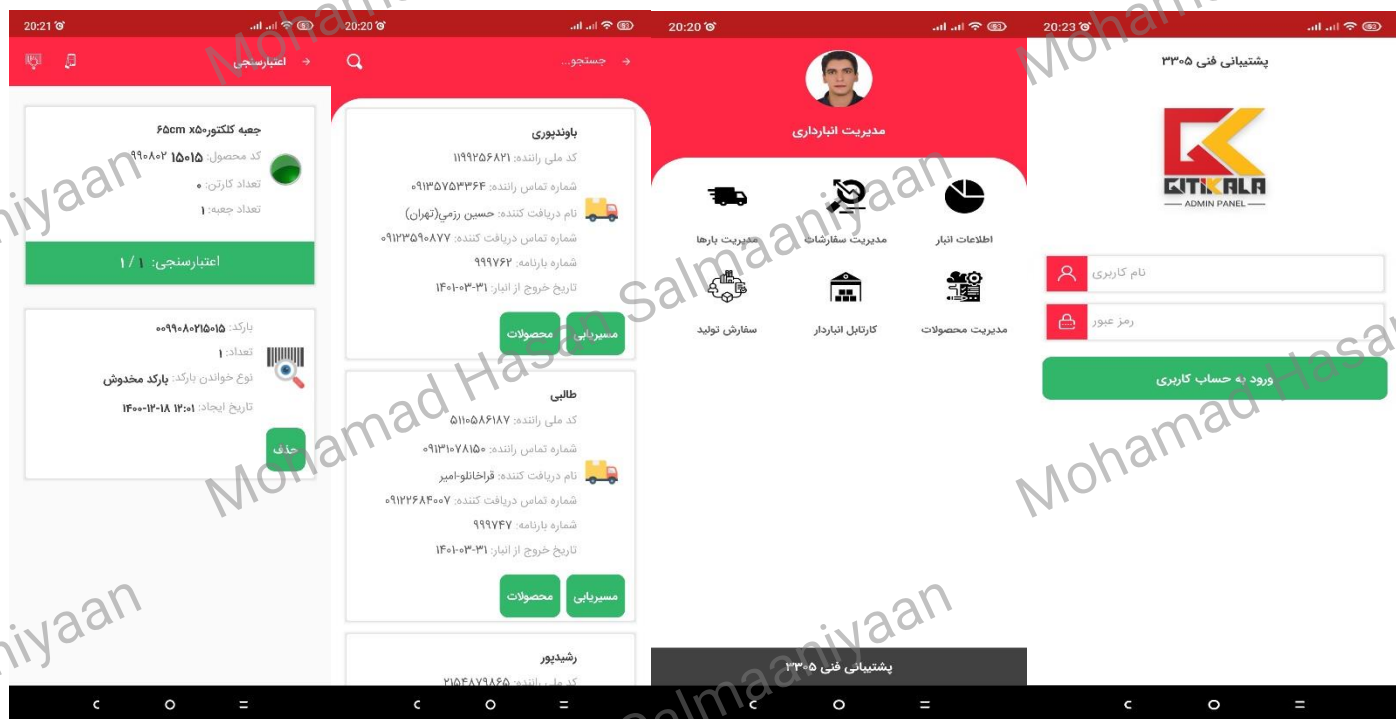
20:21

اعتبارسنجی

جعبه کلکتور۶۵cm x۵۰

کد محصول: ۱۵۰۱۵ ۹۹۰۸۰۲

تعداد کارتن: ۰

تعداد جعبه: ۱

اعتبارسنجی: ۱ / ۱

بارکد: ۰۰۹۹۰۸۰۲۱۵۰۱۵

تعداد: ۱

نوع خواندن بارکد: بارکد مخدوش

تاریخ ایجاد: ۱۴۰۰-۱۲-۱۸ ۱۲:۰۱

حذف

20:20

جستجو...

باوندپوری

کد ملی راننده: ۱۱۹۹۲۵۶۸۲۱

شماره تماس راننده: ۰۹۱۳۵۷۵۳۳۶۴

نام دریافت کننده: حسین رزمی(تهران)

شماره تماس دریافت کننده: ۰۹۱۲۳۵۹۰۸۷۷

شماره بارنامه: ۹۹۹۷۶۲

تاریخ خروج از انبار: ۱۴۰۱-۰۳-۳۱

مسیریابی محصولات

طالبی

کد ملی راننده: ۵۱۱۰۵۸۶۱۸۷

شماره تماس راننده: ۰۹۱۳۱۰۷۸۱۵۰

نام دریافت کننده: قراخانلو-امیر

شماره تماس دریافت کننده: ۰۹۱۲۲۶۸۴۰۰۷

شماره بارنامه: ۹۹۹۷۴۷

تاریخ خروج از انبار: ۱۴۰۱-۰۳-۳۱

مسیریابی محصولات

رشیدپور

کد ملی راننده: ۲۱۵۴۸۷۹۸۶۵

20:20

مدیریت انبارداری

اطلاعات انبار

مدیریت سفارشات

مدیریت بارها

مدیریت محصولات

کارتابل انباردار

سفارش تولید

پشتیبانی فنی ۳۳۰۵

20:23

پشتیبانی فنی ۳۳۰۵

GITIKALA

ADMIN PANEL

نام کاربری

رمز عبور

ورود به حساب کاربری

Mohamad Hasan Salmaaniyaan